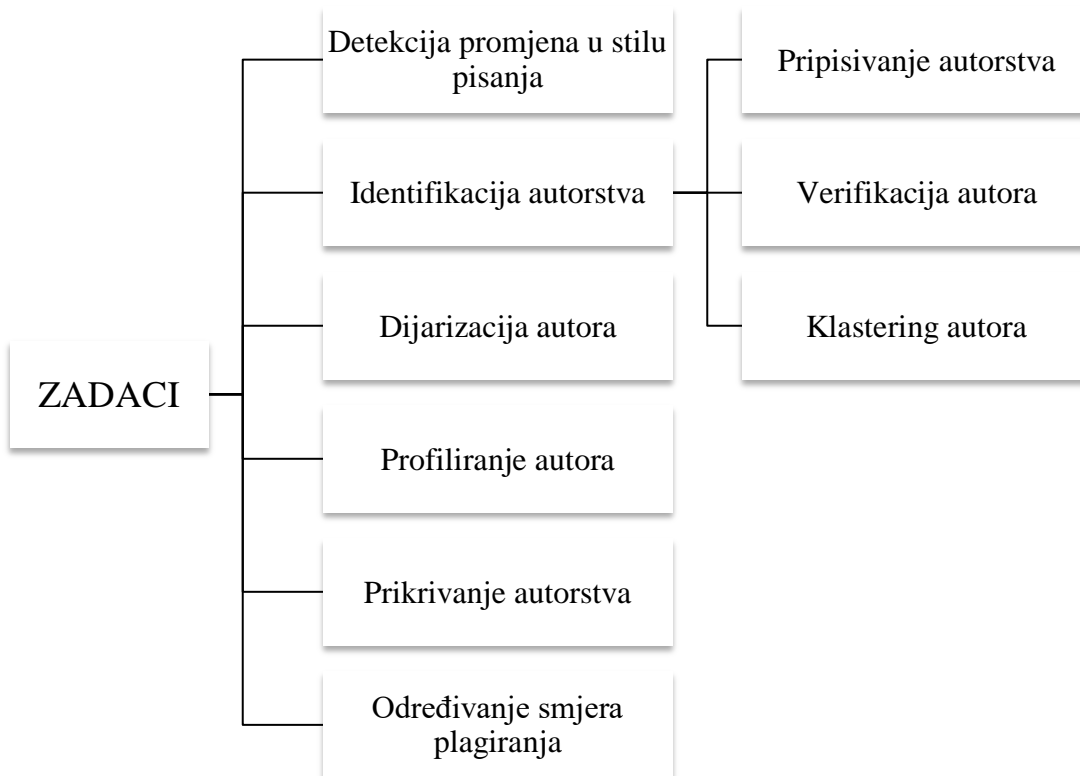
ZADACI

Detekcija promjena u stilu pisanja

Identifikacija autorstva

Dijarizacija autora

Profiliranje autora

Prikrivanje autorstva

Određivanje smjera plagiranja

Pripisivanje autorstva

Verifikacija autora

Klastering autora